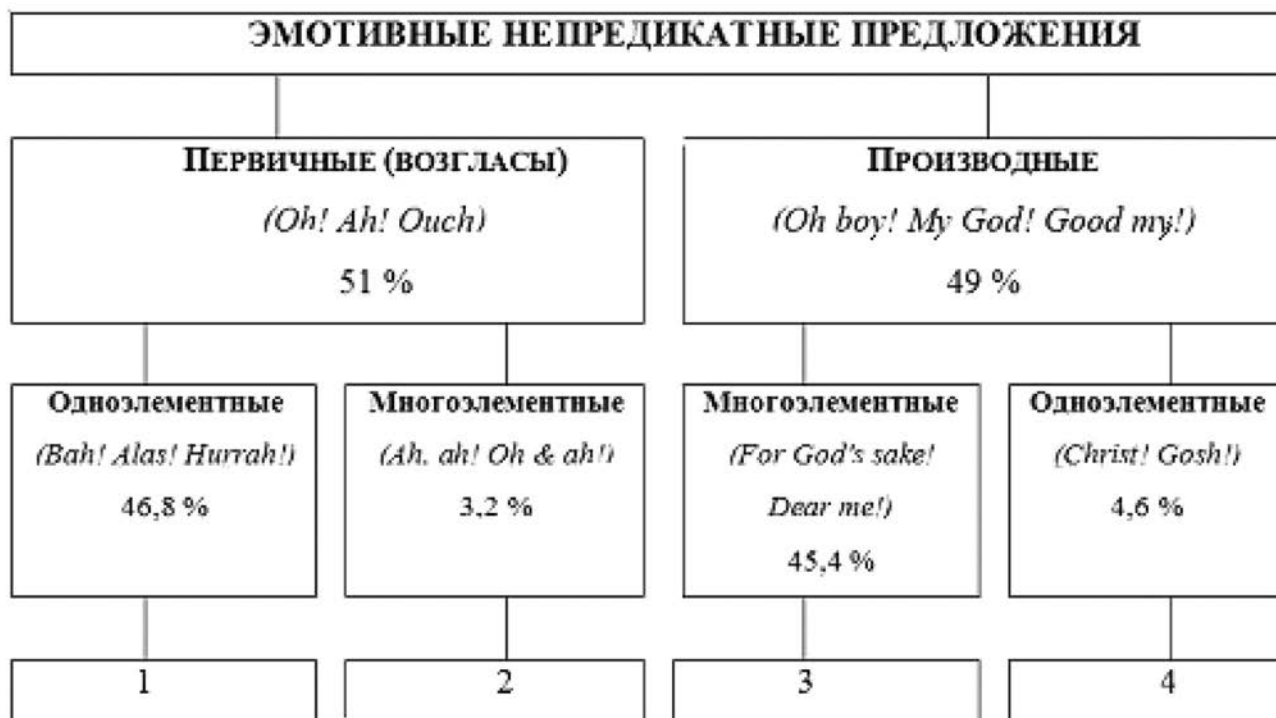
ЭМОТИВНЫЕ НЕПРЕДИКАТНЫЕ ПРЕДЛОЖЕНИЯ

ПЕРВИЧНЫЕ (ВОЗГЛАСЫ)
(Oh! Ah! Ouch)
51 %

ПРОИЗВОДНЫЕ
(Oh boy! My God! Good my!)
49 %

Одноэлементные
(Bah! Alas! Hurrah!)
46,8 %

Многоэлементные
(Ah, ah! Oh & ah!)
3,2 %

Многоэлементные
(For God's sake! Dear me!)
45,4 %

Одноэлементные
(Christ! Gosh!)
4,6 %

1

2

3

4